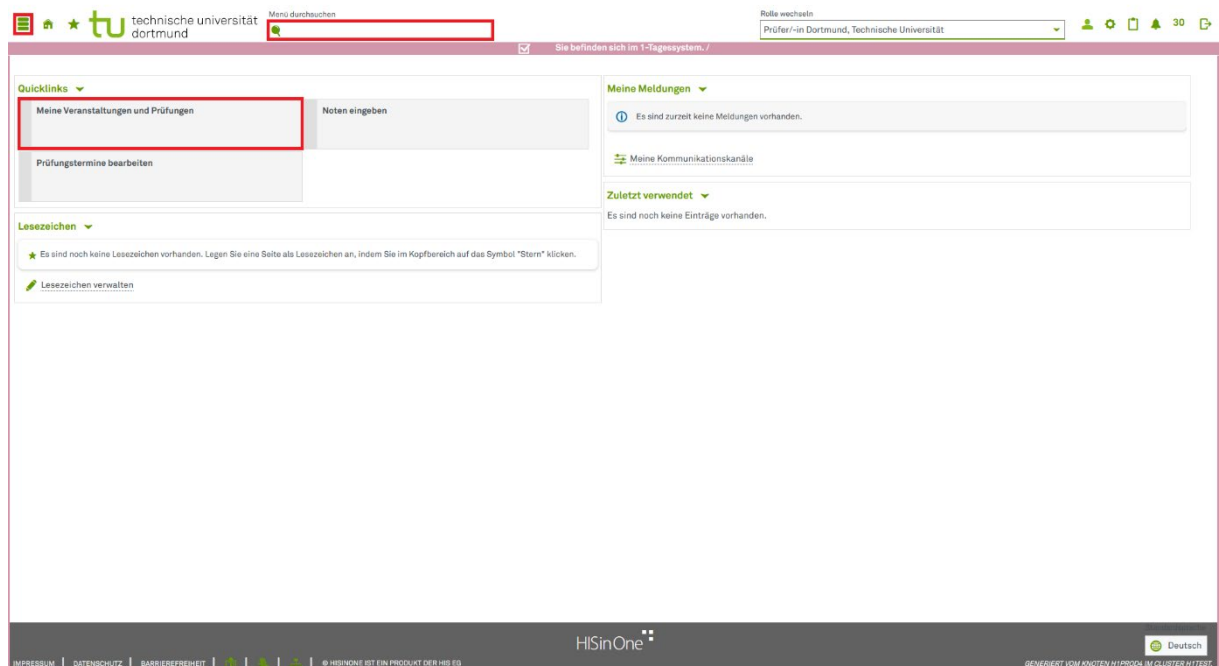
technische universität dortmund

Menü durchsuchen

Rolle wechseln

Prüfer/-in Dortmund, Technische Universität

30

Sie befinden sich im 1-Tagessystem. /

Quicklinks

Meine Veranstaltungen und Prüfungen

Noten eingeben

Prüfungstermine bearbeiten

Lesezeichen

Es sind noch keine Lesezeichen vorhanden. Legen Sie eine Seite als Lesezeichen an, indem Sie im Kopfbereich auf das Symbol "Stern" klicken.

Lesezeichen verwalten

Meine Meldungen

Es sind zurzeit keine Meldungen vorhanden.

Meine Kommunikationskanäle

Zuletzt verwendet

Es sind noch keine Einträge vorhanden.

HISinOne

Deutsch

IMPRESSUM | DATENSCHUTZ | BARRIEREFREIHEIT | | | | © HISINONE IST EIN PRODUKT DER HIS EG

GENERIERT VOM KNOTEN H1PROD4 IM CLUSTER H1TEST.